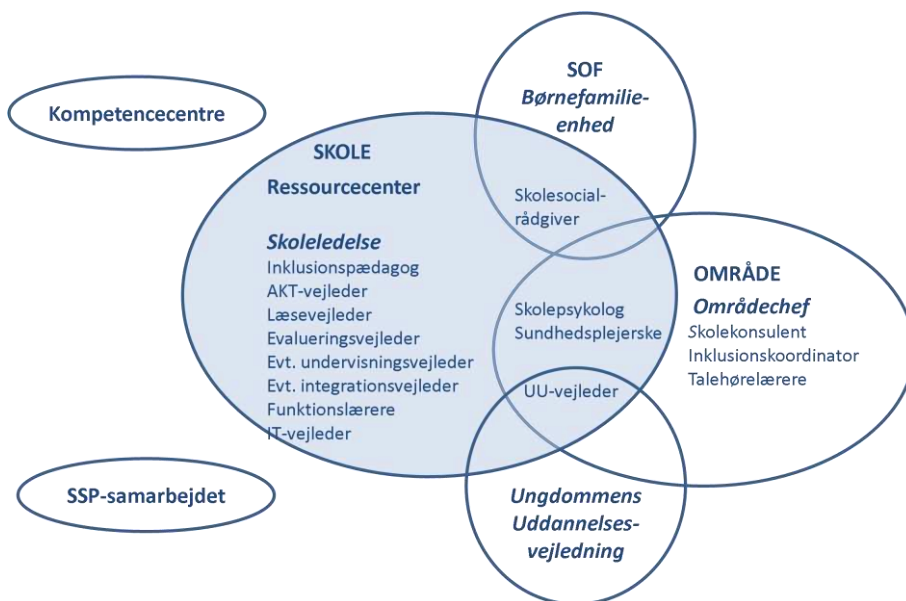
Kompetencecentre

SOF
Børnefamilieenhed

SKOLE
Ressourcecenter

Skoleledelse
Inklusionspædagog
AKT-vejleder
Læsevejleder
Evalueringsvejleder
Evt. undervisningsvejleder
Evt. integrationsvejleder
Funktionslærere
IT-vejleder

Skolesocialrådgiver

Skolepsykolog
Sundhedsplejerske

UU-vejleder

OMRÅDE
Områdechef
Skolekonsulent
Inklusionskoordinator
Talehørelærere

SSP-samarbejdet

Ungdommens
Uddannelsesvejledning